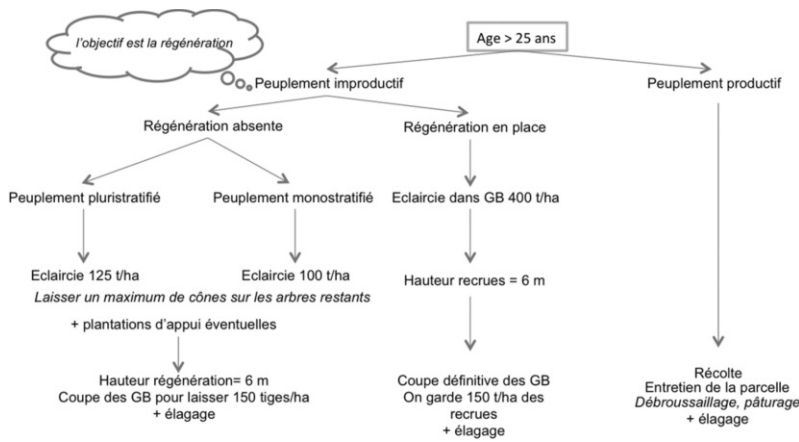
l'objectif est la régénération

Age > 25 ans

Peuplement improductif

Peuplement productif

Régénération absente

Régénération en place

Peuplement pluristratifié

Peuplement monostratifié

Eclaircie dans GB 400 t/ha

Eclaircie 125 t/ha

Eclaircie 100 t/ha

Laisser un maximum de cônes sur les arbres restants

+ plantations d'appui éventuelles

Hauteur recrues = 6 m

Hauteur régénération= 6 m
Coupe des GB pour laisser 150 tiges/ha
+ élagage

Coupe définitive des GB
On garde 150 t/ha des recrues
+ élagage

Récolte
Entretien de la parcelle
Débroussaillage, pâturage
+ élagage